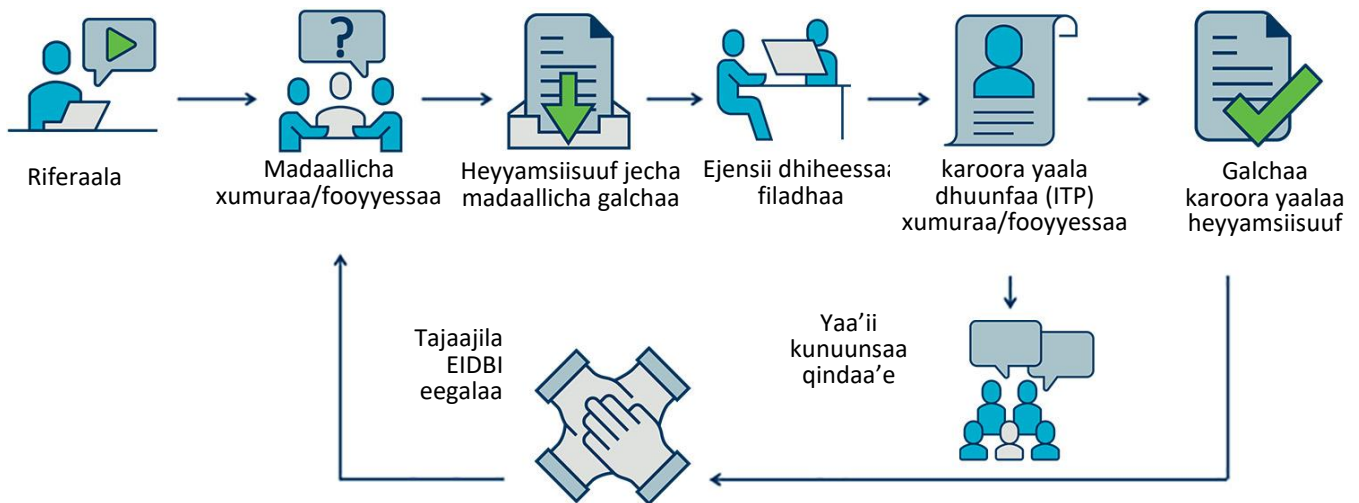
Riferaala

Madaallicha xumuraa/fooyyessaa

Heyyamsiisuuf jecha madaallicha galchaa

Ejensii dhiheessaa filadhaa

karoora yaala dhuunfaa (ITP) xumuraa/fooyyessaa

Galchaa karoora yaalaa heyyamsiisuuf

Yaa’ii kunuunsaa qindaa’e

Tajaajila EIDBI eegalaa